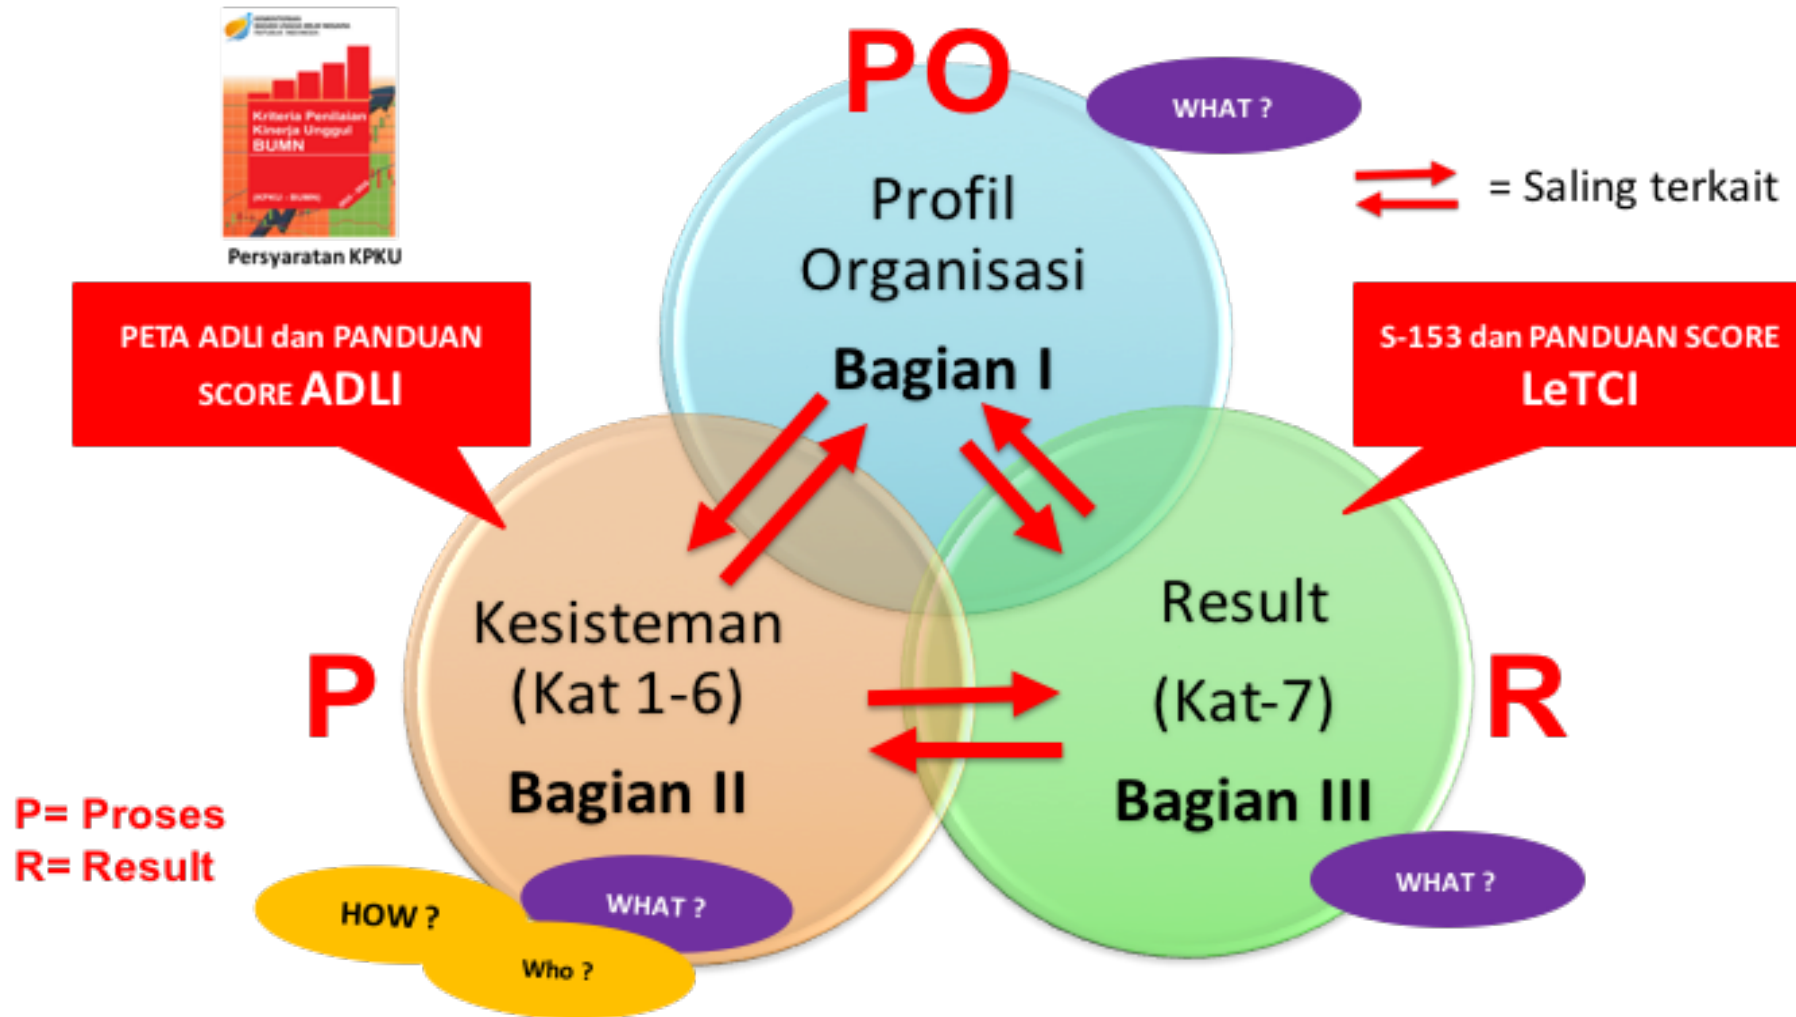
Kriteria Penilaian Kinerja Unggul BUMN

(KPKU - BUMN)

Persyaratan KPKU

PO

WHAT ?

= Saling terkait

Profil Organisasi

Bagian I

PETA ADLI dan PANDUAN SCORE ADLI

S-153 dan PANDUAN SCORE LeTCI

Kesisteman (Kat 1-6)

Bagian II

Result (Kat-7)

Bagian III

P

R

P= Proses
R= Result

HOW ?

Who ?

WHAT ?

WHAT ?